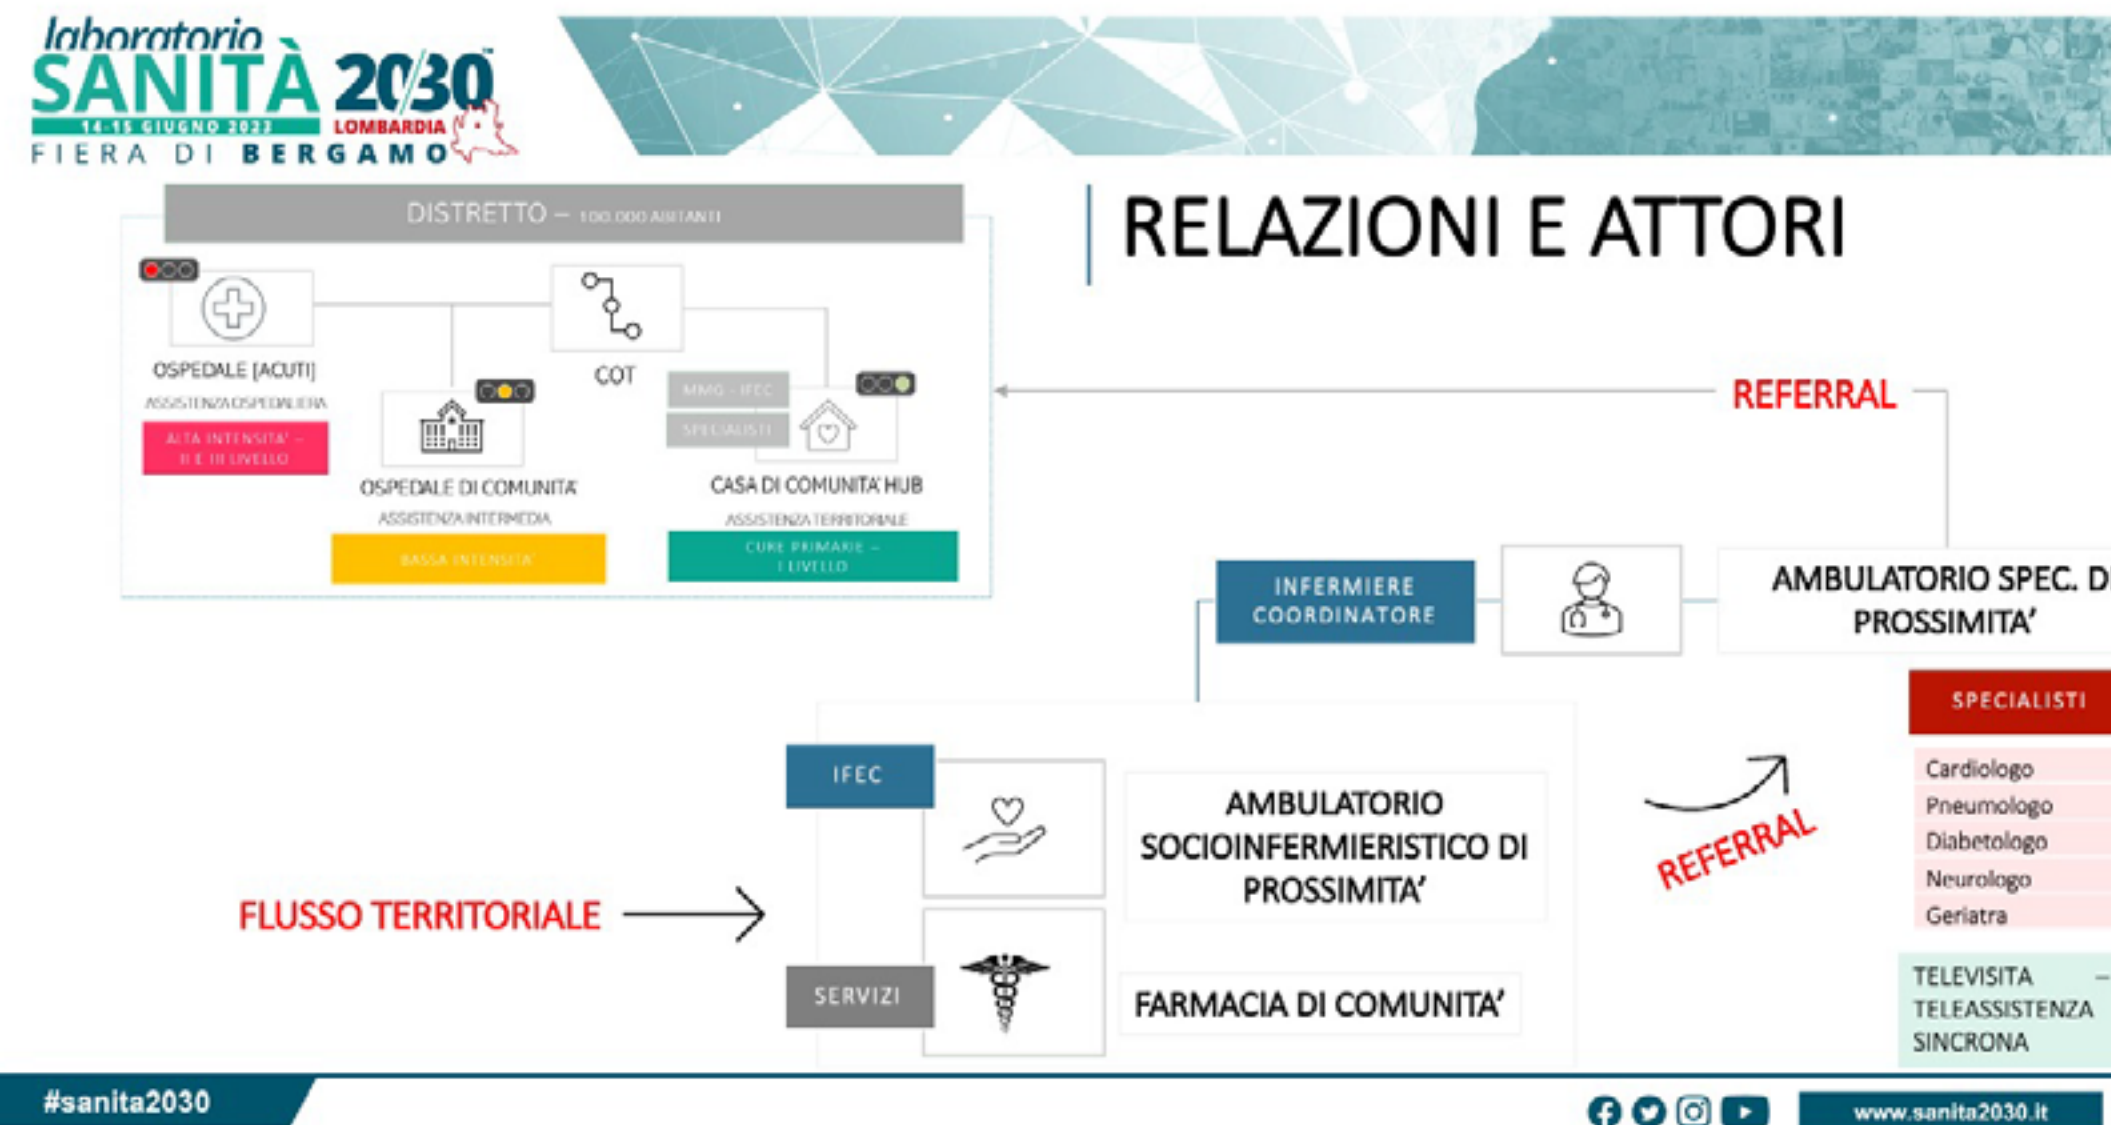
laboratorio
SANITÀ 2030
14-15 GIUGNO 2023
LOMBARDIA
FIERA DI BERGAMO

DISTRETTO – 100.000 ABITANTI

OSPEDALE [ACUTI]
ASSISTENZA OSPEDALIERA
ALTA INTENSITA' – II E III LIVELLO

COT

OSPEDALE DI COMUNITA'
ASSISTENZA INTERMEDIA
BASSA INTENSITA'

MMG - IFEC
SPECIALISTI
CASA DI COMUNITA' HUB
ASSISTENZA TERRITORIALE
CURE PRIMARIE – I LIVELLO

RELAZIONI E ATTORI

REFERRAL

INFERMIERE COORDINATORE

AMBULATORIO SPEC. D PROSSIMITA'

SPECIALISTI
Cardiologo
Pneumologo
Diabetologo
Neurologo
Geriatra

IFEC
AMBULATORIO SOCIOINFERMIERISTICO DI PROSSIMITA'

REFERRAL

FLUSSO TERRITORIALE

SERVIZI
FARMACIA DI COMUNITA'

TELEVISITA –
TELEASSISTENZA
SINCRONA

#sanita2030
www.sanita2030.it